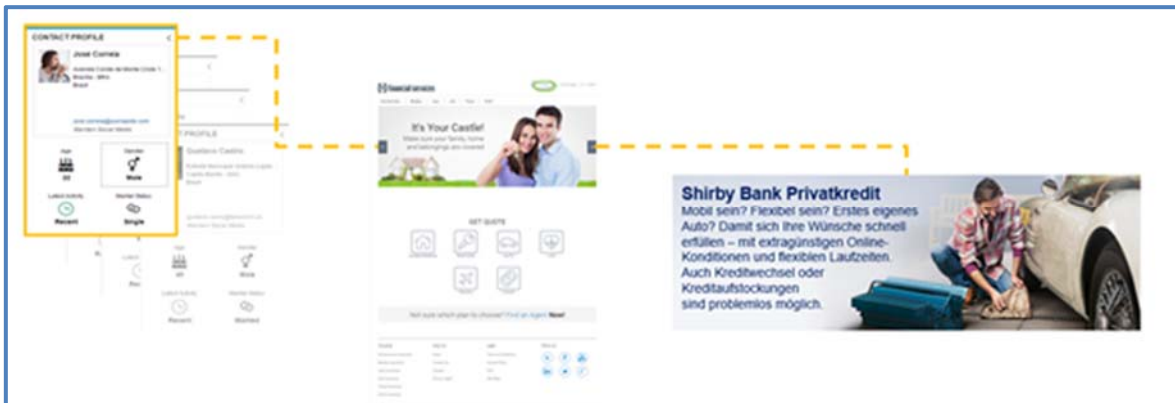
CONTACT PROFILE

Jose Correia

Avenida Conde de Monte Cristo 1, Brasilia - MHz, Brazil

jose.correia@example.com
Member: Social Media

Age
30

Gender
Male

Latest Activity
Recent

Marital Status
Single

T PROFILE

Gustavo Castro

Age
30

Gender
Male

Latest Activity
Recent

Marital Status
Married

financial services

It's Your Castle!
Make sure your family, home and belongings are covered

GET QUOTE

Not sure which plan to choose? Find an Agent Now!

Shirby Bank Privatkredit
Mobil sein? Flexibel sein? Erstes eigenes Auto? Damit sich Ihre Wünsche schnell erfüllen – mit extragünstigen Online-Konditionen und flexiblen Laufzeiten. Auch Kreditwechsel oder Kreditaufstockungen sind problemlos möglich.